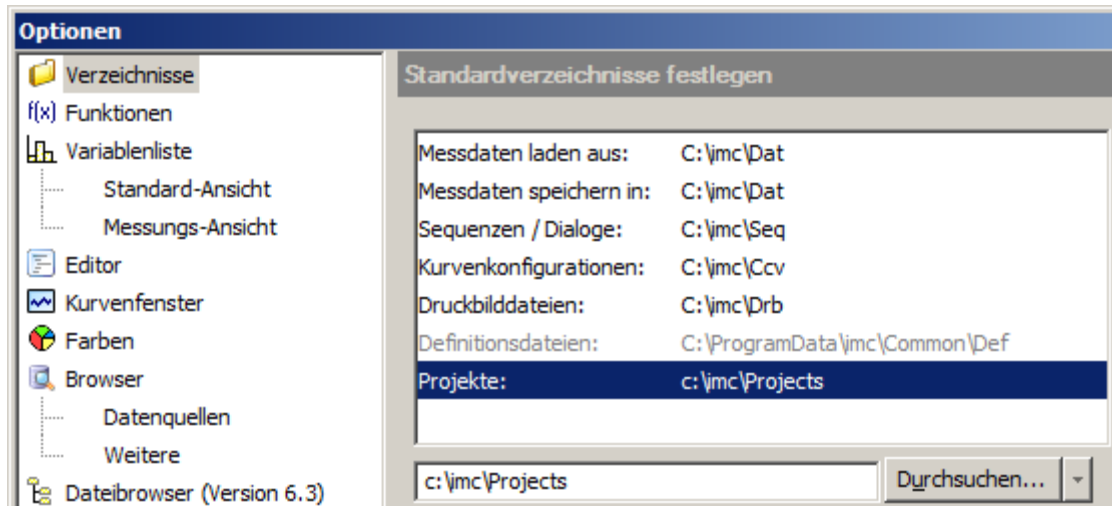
Optionen

Verzeichnisse
f(x) Funktionen
Variablenliste
Standard-Ansicht
Messungs-Ansicht
Editor
Kurvenfenster
Farben
Browser
Datenquellen
Weitere
Dateibrowser (Version 6.3)

Standardverzeichnisse festlegen

| | |
|---|---|
| Messdaten laden aus: | C:\imc\Dat |
| Messdaten speichern in: | C:\imc\Dat |
| Sequenzen / Dialoge: | C:\imc\Seq |
| Kurvenkonfigurationen: | C:\imc\Ccv |
| Druckbilddateien: | C:\imc\Drb |
| Definitionsdateien: | C:\ProgramData\imc\Common\Def |
| Projekte: | c:\imc\Projects |

c:\imc\Projects
Durchsuchen...